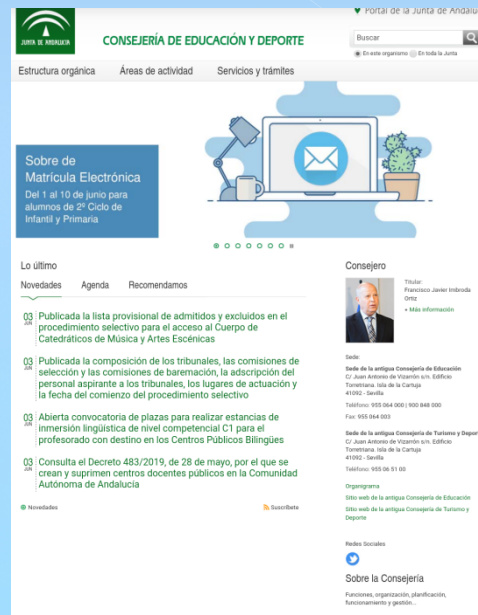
JUNTA DE ANDALUCIA

CONSEJERÍA DE EDUCACIÓN Y DEPORTE

Portal de la Junta de Andalu

Buscar

En este organismo En toda la Junta

Estructura orgánica Áreas de actividad Servicios y trámites

Sobre de Matrícula Electrónica

Del 1 al 10 de junio para alumnos de 2º Ciclo de Infantil y Primaria

Lo último

Novedades Agenda Recomendamos

03 JUN Publicada la lista provisional de admitidos y excluidos en el procedimiento selectivo para el acceso al Cuerpo de Catedráticos de Música y Artes Escénicas

03 JUN Publicada la composición de los tribunales, las comisiones de selección y las comisiones de baremación, la adscripción del personal aspirante a los tribunales, los lugares de actuación y la fecha del comienzo del procedimiento selectivo

03 JUN Abierta convocatoria de plazas para realizar estancias de inmersión lingüística de nivel competencial C1 para el profesorado con destino en los Centros Públicos Bilingües

03 JUN Consulta el Decreto 483/2019, de 28 de mayo, por el que se crean y suprimen centros docentes públicos en la Comunidad Autónoma de Andalucía

Novedades

Suscríbete

Consejero

Titular: Francisco Javier Imbroda Ortiz

+ Más información

Sede:

Sede de la antigua Consejería de Educación
C/ Juan Antonio de Vizarrón s/n. Edificio Torretriana. Isla de la Cartuja 41092 - Sevilla

Teléfono: 955 064 000 | 900 848 000

Fax: 955 064 003

Sede de la antigua Consejería de Turismo y Depor
C/ Juan Antonio de Vizarrón s/n. Edificio Torretriana. Isla de la Cartuja 41092 - Sevilla

Teléfono: 955 06 51 00

Organigrama

Sitio web de la antigua Consejería de Educación

Sitio web de la antigua Consejería de Turismo y Deporte

Redes Sociales

Sobre la Consejería

Funciones, organización, planificación, funcionamiento y gestión...